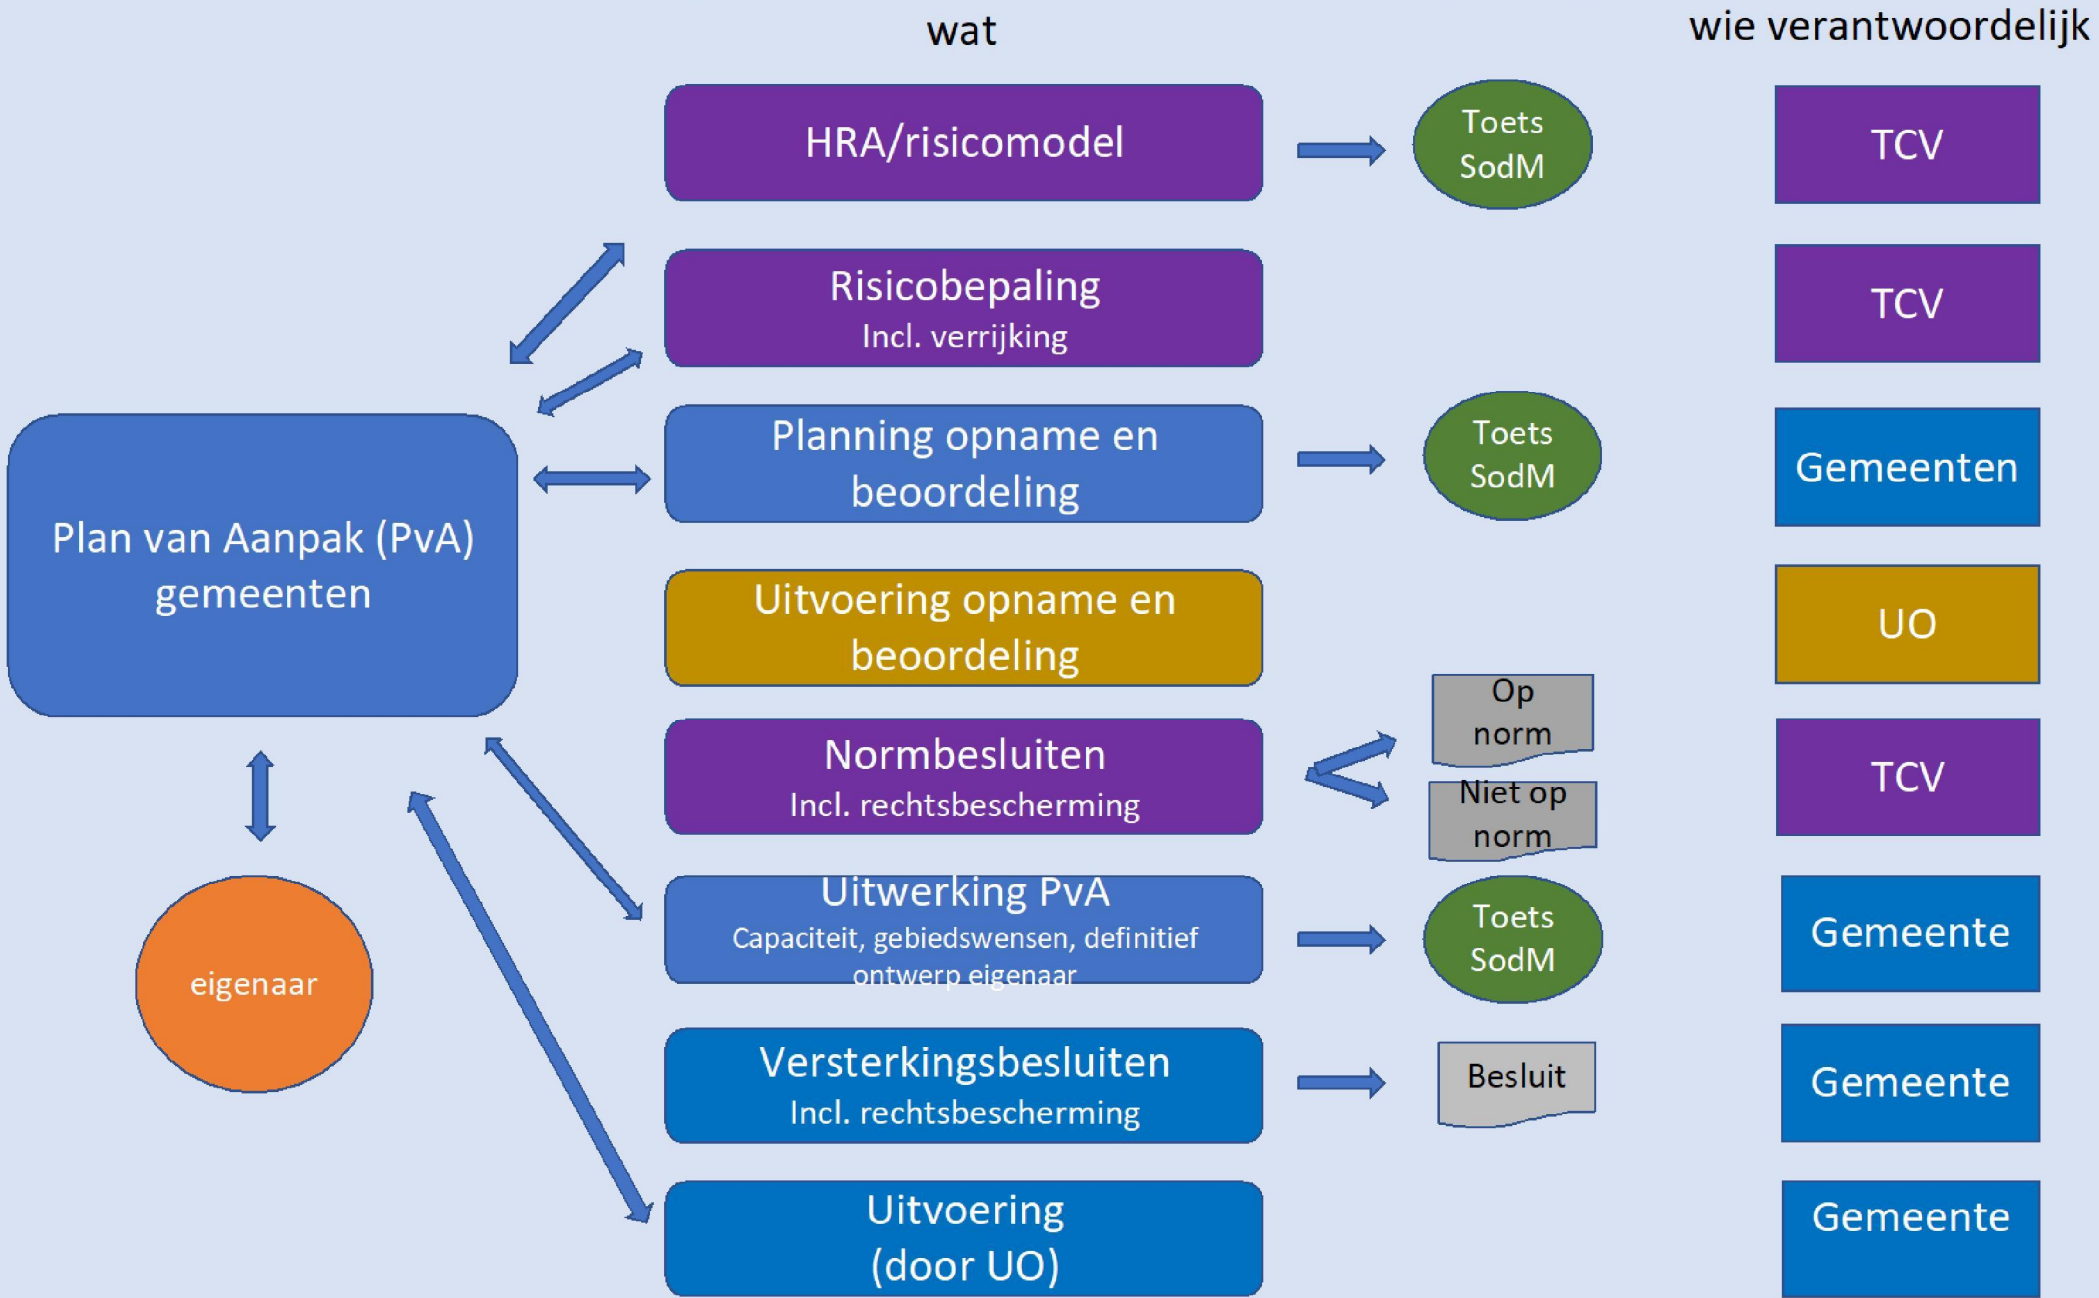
wat

wie verantwoordelijk

HRA/risicomodel

Toets SodM

TCV

Risicobepaling
Incl. verrijking

TCV

Plan van Aanpak (PvA) gemeenten

Planning opname en beoordeling

Toets SodM

Gemeenten

Uitvoering opname en beoordeling

UO

Normbesluiten
Incl. rechtsbescherming

Op norm

Niet op norm

TCV

eigenaar

Uitwerking PvA
Capaciteit, gebiedswensen, definitief ontwerp eigenaar

Toets SodM

Gemeente

Versterkingsbesluiten
Incl. rechtsbescherming

Besluit

Gemeente

Uitvoering
(door UO)

Gemeente